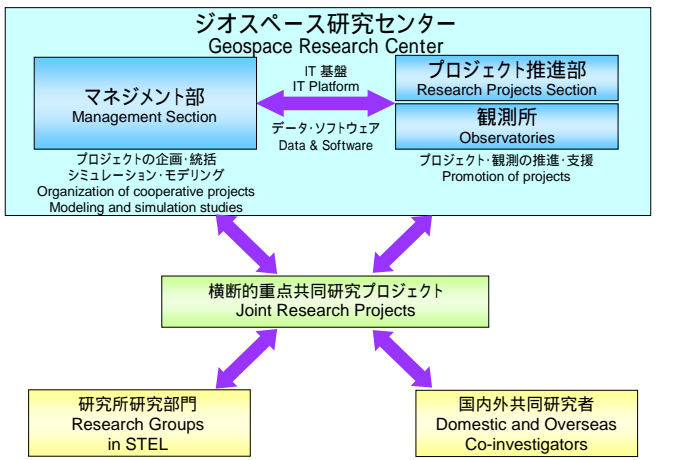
ジオスペース研究センター
Geospace Research Center

マネジメント部
Management Section

IT 基盤
IT Platform

データ・ソフトウェア
Data & Software

プロジェクト推進部
Research Projects Section

観測所
Observatories

プロジェクトの企画・統括
シミュレーション・モデリング
Organization of cooperative projects
Modeling and simulation studies

プロジェクト・観測の推進・支援
Promotion of projects

横断的重点共同研究プロジェクト
Joint Research Projects

研究所研究部門
Research Groups
in STEL

国内外共同研究者
Domestic and Overseas
Co-investigators